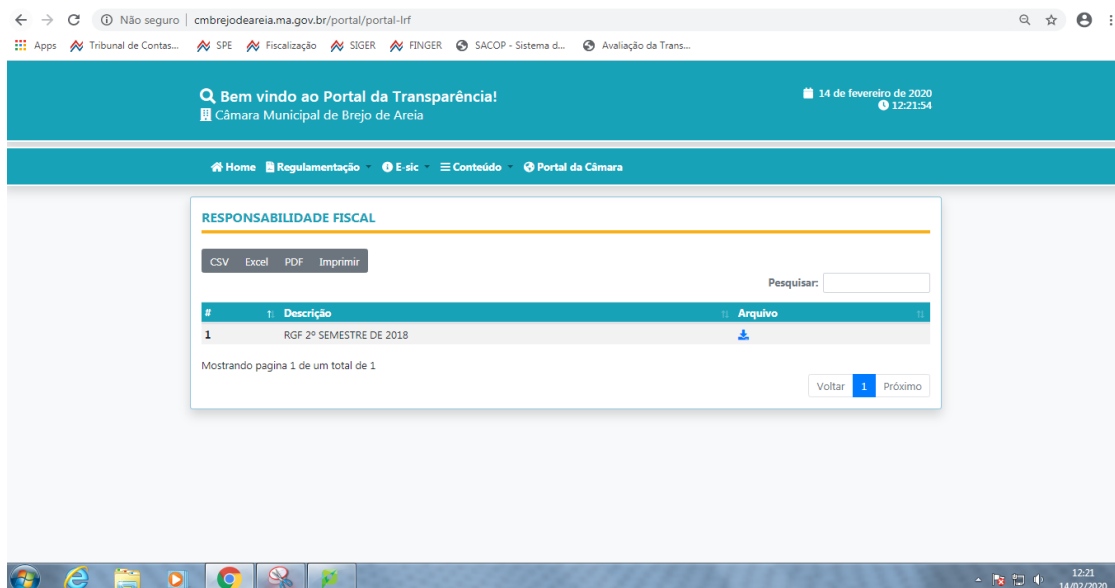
Não seguro | cmbrejodeareia.ma.gov.br/portal/portal-lrf

Apps Tribunal de Contas... SPE Fiscalização SIGER FINGER SACOP - Sistema d... Avaliação da Trans...

Bem vindo ao Portal da Transparência!
Câmara Municipal de Brejo de Areia

14 de fevereiro de 2020
12:21:54

Home Regulamentação E-sic Conteúdo Portal da Câmara

RESPONSABILIDADE FISCAL

CSV Excel PDF Imprimir

Pesquisar:

| # | Descrição | Arquivo |
|---|---|---|
| 1 | RGF 2º SEMESTRE DE 2018 | |

Mostrando pagina 1 de um total de 1

Voltar 1 Próximo

12:21
14/02/2020